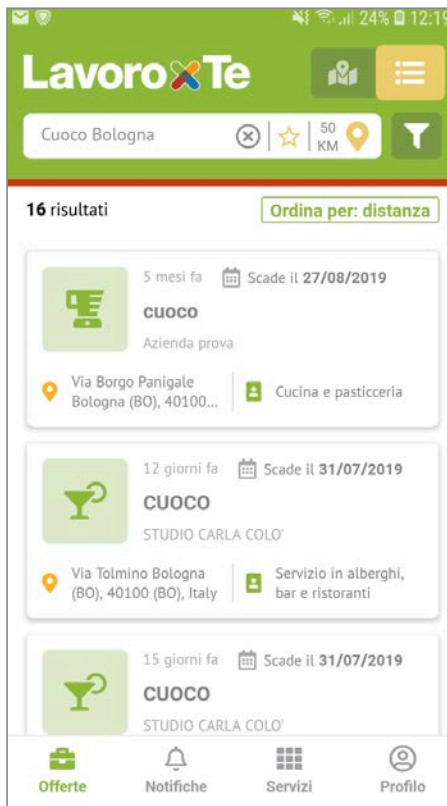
24% 12:19

LavoroxTe

Cuoco Bologna

50 KM

16 risultati

Ordina per: distanza

5 mesi fa

Scade il 27/08/2019

cuoco

Azienda prova

Via Borgo Panigale Bologna (BO), 40100...

Cucina e pasticceria

12 giorni fa

Scade il 31/07/2019

CUOCO

STUDIO CARLA COLO'

Via Tolmino Bologna (BO), 40100 (BO), Italy

Servizio in alberghi, bar e ristoranti

15 giorni fa

Scade il 31/07/2019

CUOCO

STUDIO CARLA COLO'

Offerte

Notifiche

Servizi

Profilo